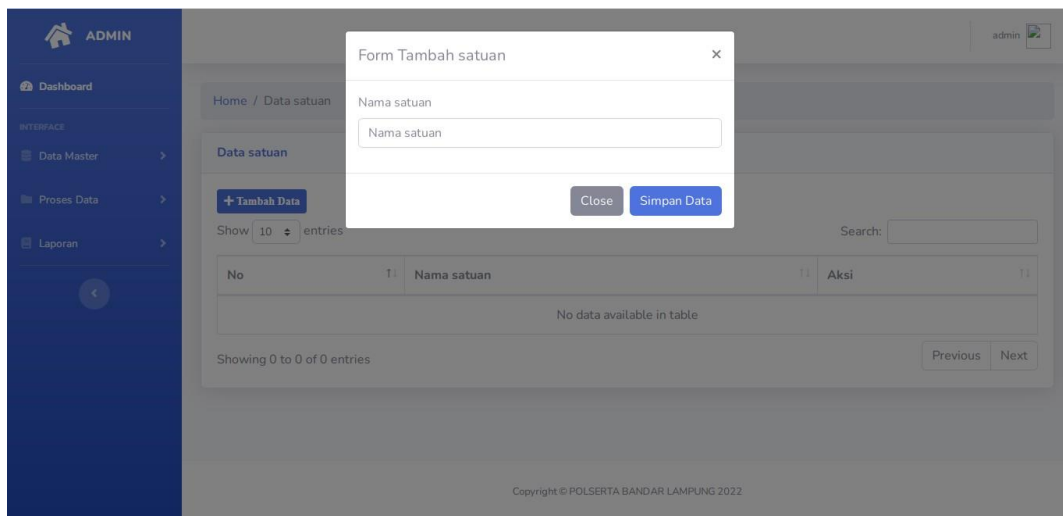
ADMIN

Dashboard

INTERFACE

Data Master

Proses Data

Laporan

admin

Home / Data satuan

Data satuan

+ Tambah Data

Show 10 entries

Search:

| No | Nama satuan | Aksi |
|---|---|---|
| No data available in table | | |

Showing 0 to 0 of 0 entries

Previous Next

Copyright © POLSERTA BANDAR LAMPUNG 2022

Form Tambah satuan ×

Nama satuan

Nama satuan

Close Simpan Data